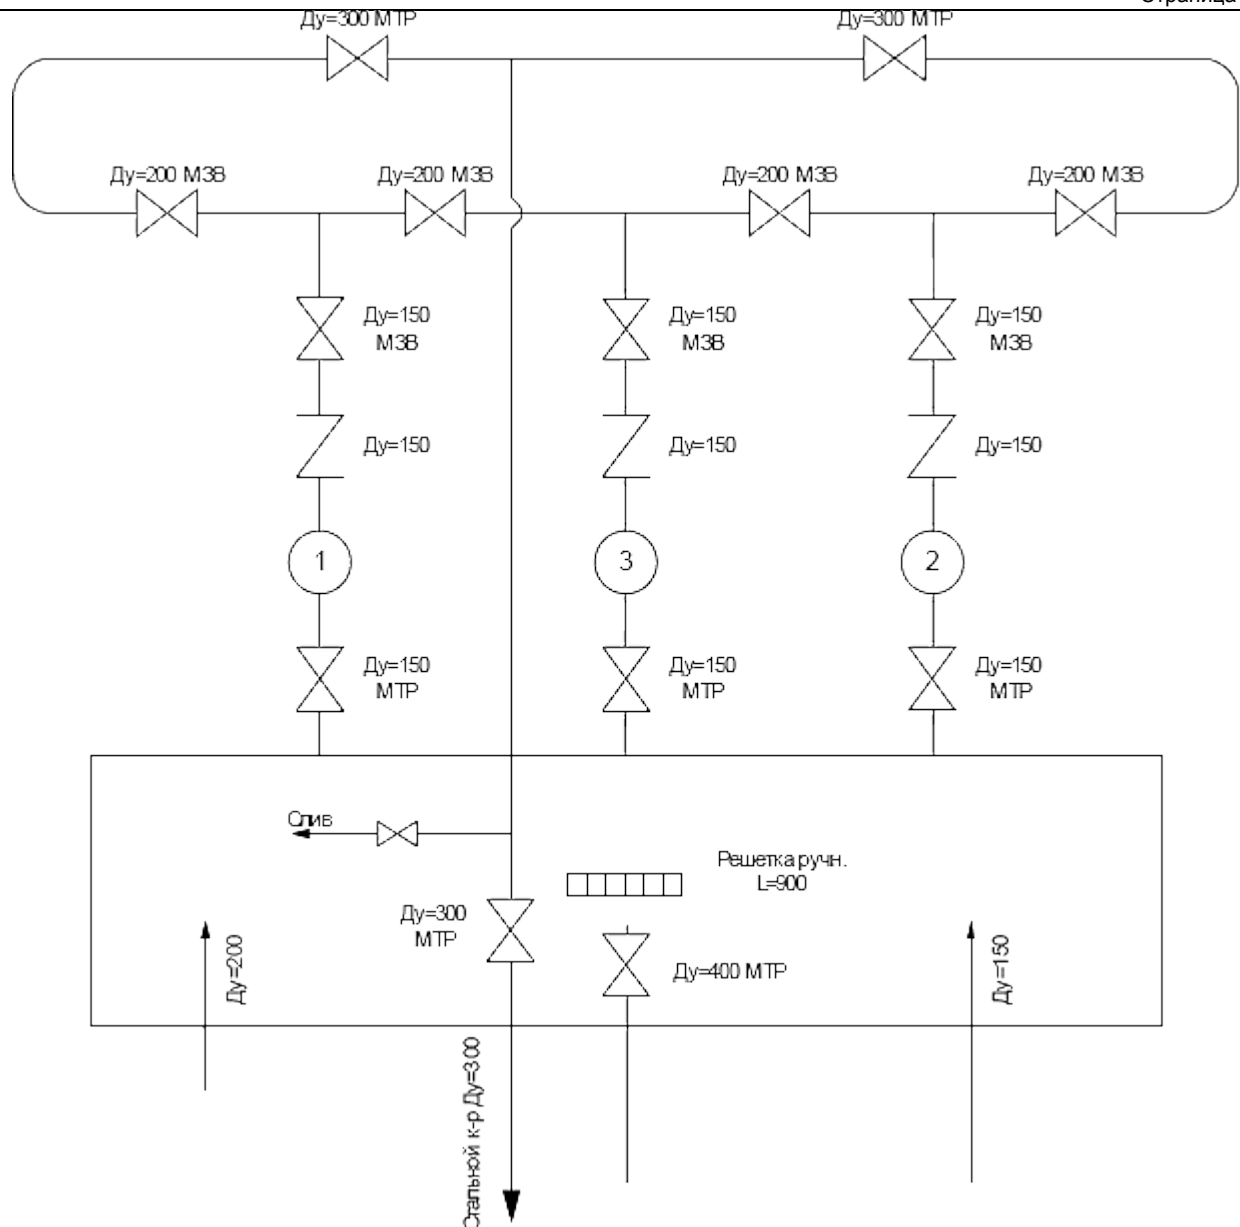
Страница

Ду=300 МТР

Ду=300 МТР

Ду=200 МЗВ

Ду=200 МЗВ

Ду=200 МЗВ

Ду=200 МЗВ

Ду=150 МЗВ

Ду=150 МЗВ

Ду=150 МЗВ

Ду=150

Ду=150

Ду=150

1

3

2

Ду=150 МТР

Ду=150 МТР

Ду=150 МТР

Слив

Решетка ручн. L=900

Ду=300 МТР

Ду=400 МТР

Ду=200

Ду=150

Стальной к-р Ду=300